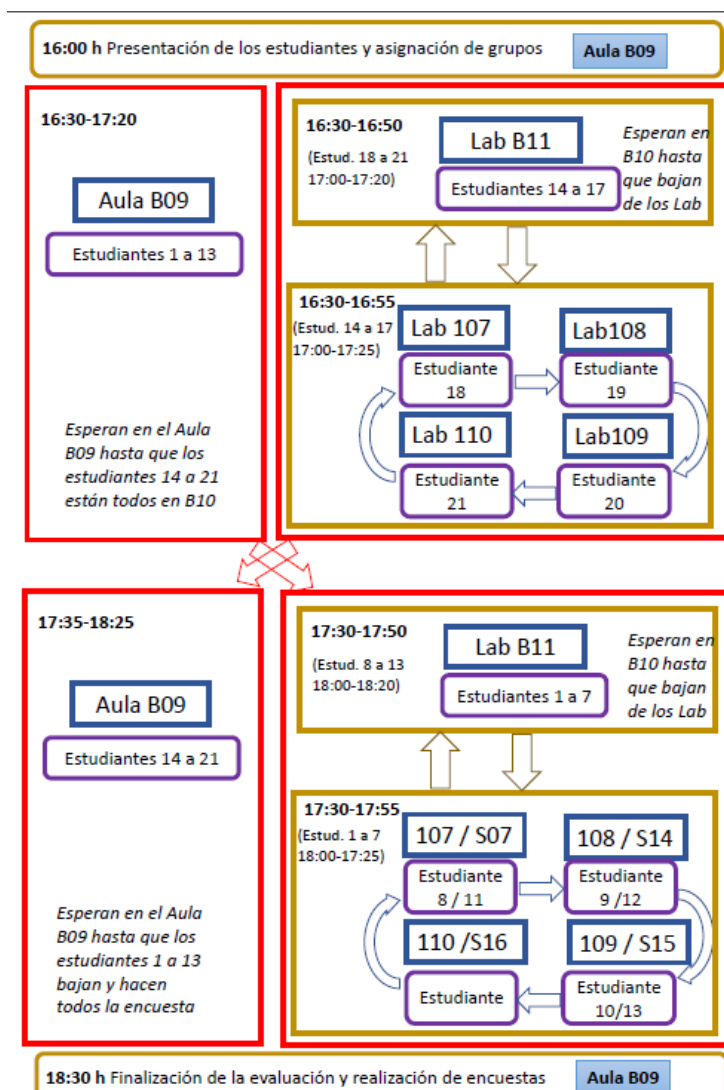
**16:00 h** Presentación de los estudiantes y asignación de grupos Aula B09

16:30-17:20

Aula B09

Estudiantes 1 a 13

Esperan en el Aula B09 hasta que los estudiantes 14 a 21 están todos en B10

16:30-16:50

(Estud. 18 a 21 17:00-17:20)

Lab B11

Estudiantes 14 a 17

Esperan en B10 hasta que bajan de los Lab

16:30-16:55

(Estud. 14 a 17 17:00-17:25)

Lab 107

Estudiante 18

Lab108

Estudiante 19

Lab 110

Estudiante 21

Lab109

Estudiante 20

17:35-18:25

Aula B09

Estudiantes 14 a 21

Esperan en el Aula B09 hasta que los estudiantes 1 a 13 bajan y hacen todos la encuesta

17:30-17:50

(Estud. 8 a 13 18:00-18:20)

Lab B11

Estudiantes 1 a 7

Esperan en B10 hasta que bajan de los Lab

17:30-17:55

(Estud. 1 a 7 18:00-17:25)

107 / S07

Estudiante 8 / 11

108 / S14

Estudiante 9 /12

110 /S16

Estudiante

109 / S15

Estudiante 10/13

**18:30 h** Finalización de la evaluación y realización de encuestas Aula B09